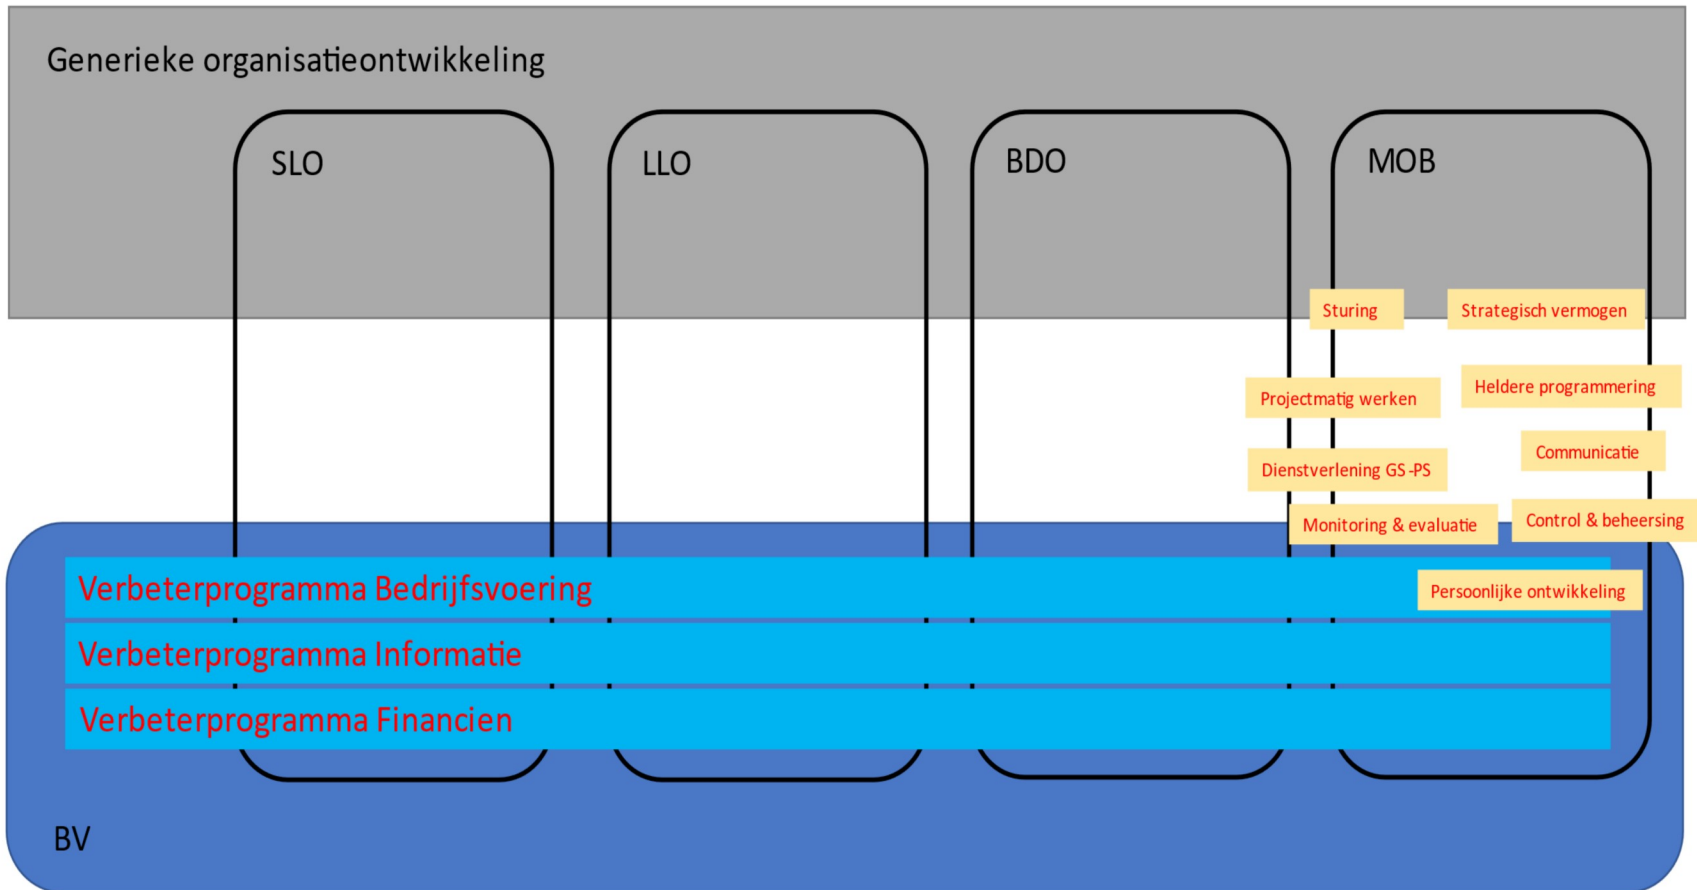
Generieke organisatieontwikkeling

SLO

LLO

BDO

MOB

Sturing

Strategisch vermogen

Projectmatig werken

Heldere programmering

Communicatie

Dienstverlening GS-PS

Monitoring & evaluatie

Control & beheersing

Persoonlijke ontwikkeling

Verbeterprogramma Bedrijfsvoering

Verbeterprogramma Informatie

Verbeterprogramma Financien

BV